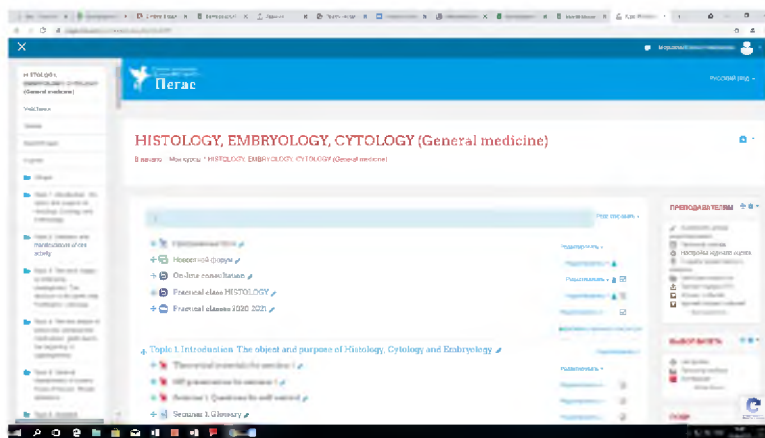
Пегас

HISTOLOGY, EMBRYOLOGY, CYTOLOGY (General medicine)

В начало / Мои курсы / HISTOLOGY, EMBRYOLOGY, CYTOLOGY (General medicine)

РУССКИЙ (RU)

ПРЕПОДАВАТЕЛИ

Новостной форум

On-line consultation

Practical class HISTOLOGY

Practical classes 2020-2021

4. Topic 1. Introduction. The object and purpose of Histology, Cytology and Embryology

Theoretical materials for session 1

Session 1. Glossary

Редактировать

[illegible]